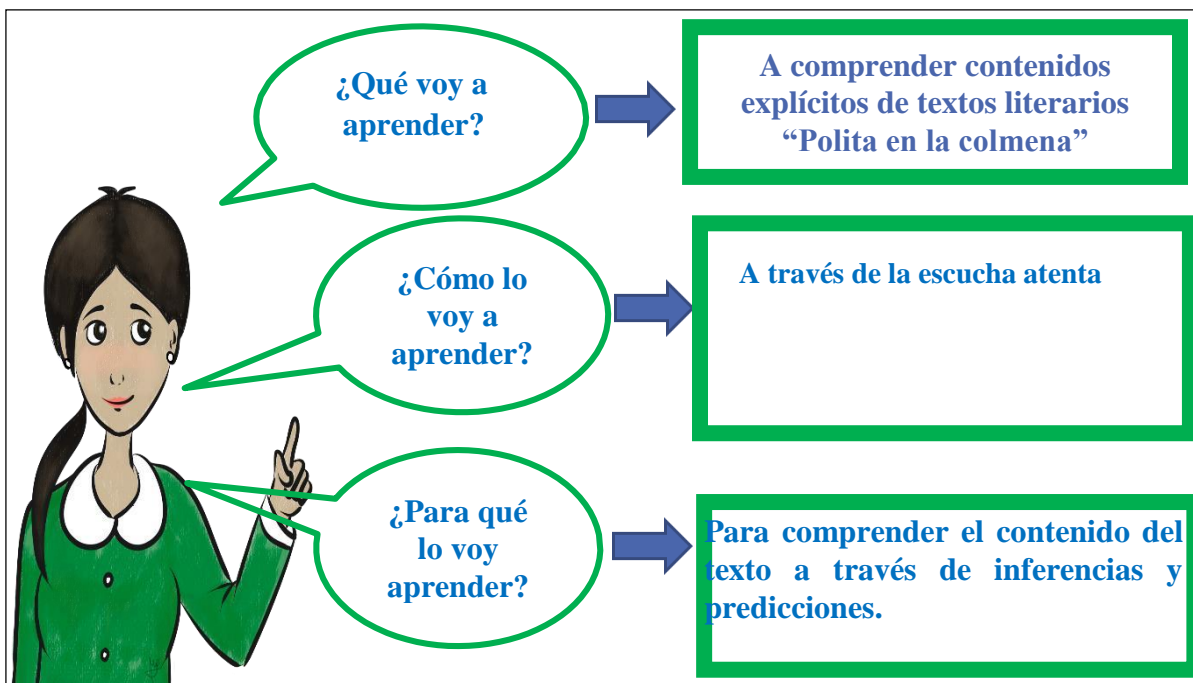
¿Qué voy a aprender?

A comprender contenidos explícitos de textos literarios “Polita en la colmena”

¿Cómo lo voy a aprender?

A través de la escucha atenta

¿Para qué lo voy aprender?

Para comprender el contenido del texto a través de inferencias y predicciones.